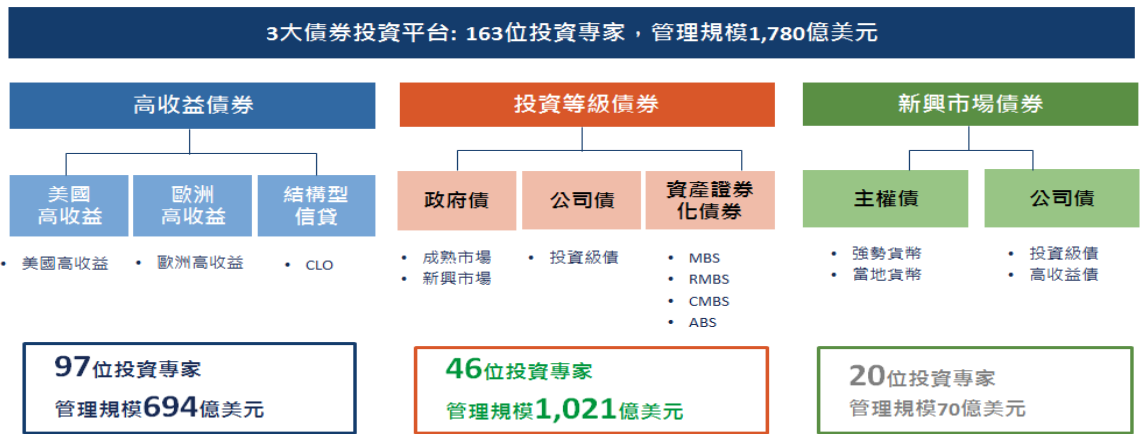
3大債券投資平台: 163位投資專家，管理規模1,780億美元

高收益債券

美國高收益

歐洲高收益

結構型信貸

• 美國高收益

• 歐洲高收益

• CLO

97位投資專家

管理規模694億美元

投資等級債券

政府債

公司債

資產證券化債券

• 成熟市場
• 新興市場

• 投資級債

• MBS
• RMBS
• CMBS
• ABS

46位投資專家

管理規模1,021億美元

新興市場債券

主權債

公司債

• 強勢貨幣
• 當地貨幣

• 投資級債
• 高收益債

20位投資專家

管理規模70億美元